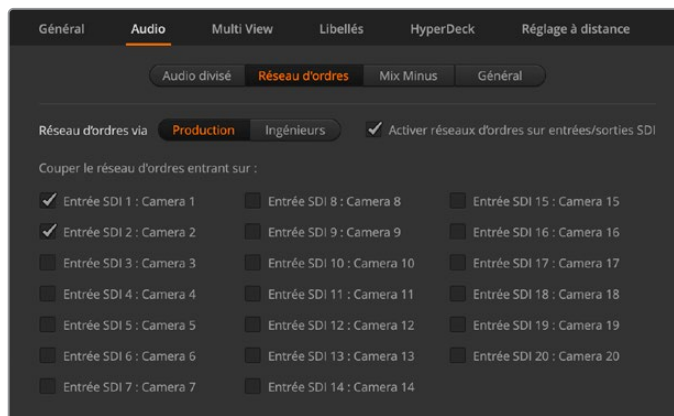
Général Audio Multi View Libellés HyperDeck Réglage à distance

Audio divisé Réseau d'ordres Mix Minus Général

Réseau d'ordres via Production Ingénieurs

✓ Activer réseaux d'ordres sur entrées/sorties SDI

Couper le réseau d'ordres entrant sur :

✓ Entrée SDI 1 : Camera 1
✓ Entrée SDI 2 : Camera 2
Entrée SDI 3 : Camera 3
Entrée SDI 4 : Camera 4
Entrée SDI 5 : Camera 5
Entrée SDI 6 : Camera 6
Entrée SDI 7 : Camera 7

Entrée SDI 8 : Camera 8
Entrée SDI 9 : Camera 9
Entrée SDI 10 : Camera 10
Entrée SDI 11 : Camera 11
Entrée SDI 12 : Camera 12
Entrée SDI 13 : Camera 13
Entrée SDI 14 : Camera 14

Entrée SDI 15 : Camera 15
Entrée SDI 16 : Camera 16
Entrée SDI 17 : Camera 17
Entrée SDI 18 : Camera 18
Entrée SDI 19 : Camera 19
Entrée SDI 20 : Camera 20